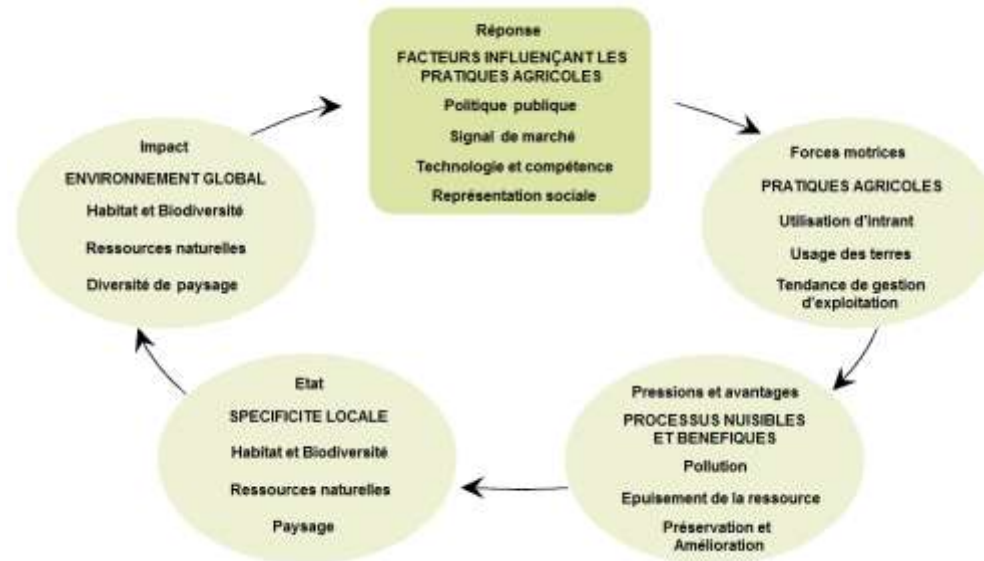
Réponse

FACTEURS INFLUENÇANT LES PRATIQUES AGRICOLES

Politique publique

Signal de marché

Technologie et compétence

Représentation sociale

Forces motrices

PRATIQUES AGRICOLES

Utilisation d'intrant

Usage des terres

Tendance de gestion d'exploitation

Pressions et avantages

PROCESSUS NUISIBLES ET BENEFIQUES

Pollution

Epuisement de la ressource

Préservation et Amélioration

Etat

SPECIFICITE LOCALE

Habitat et Biodiversité

Ressources naturelles

Paysage

Impact

ENVIRONNEMENT GLOBAL

Habitat et Biodiversité

Ressources naturelles

Diversité de paysage